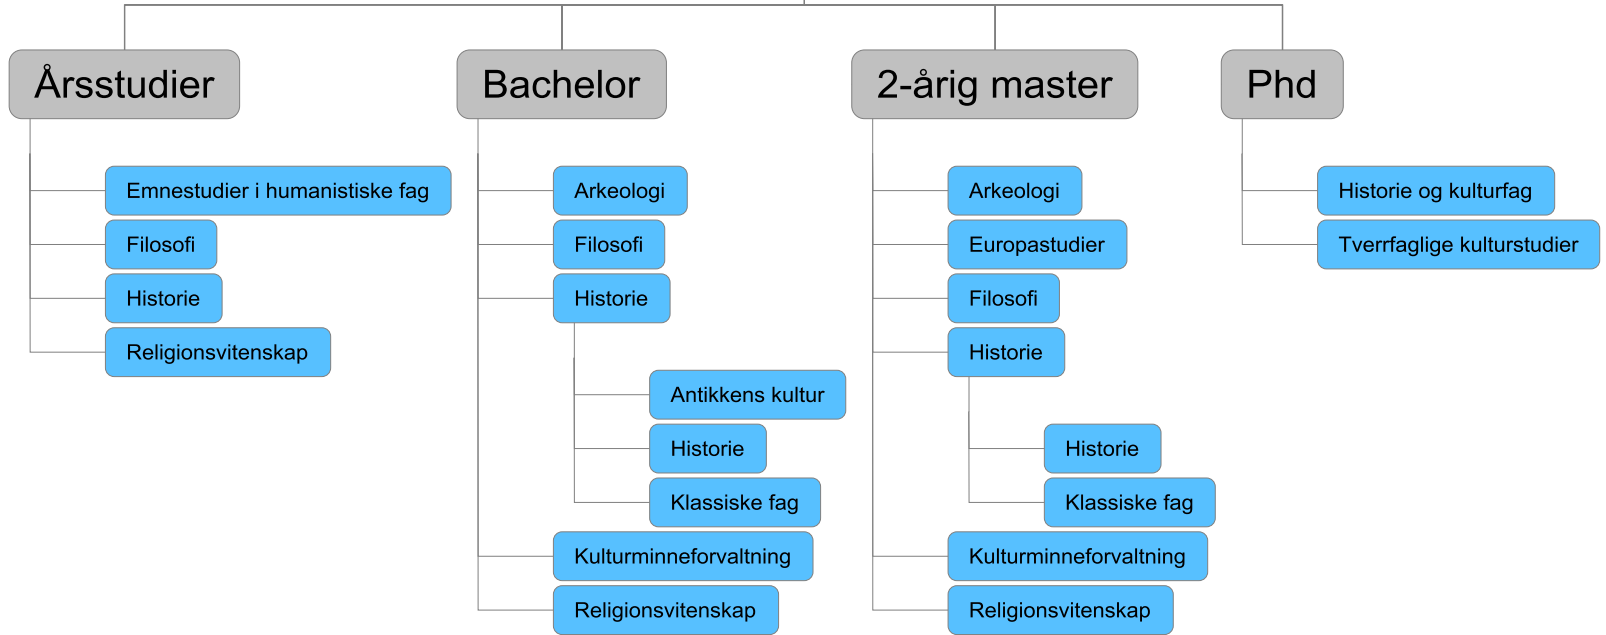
Årsstudier

Emnestudier i humanistiske fag
Filosofi
Historie
Religionsvitenskap

Bachelor

Arkeologi
Filosofi
Historie
Antikkens kultur
Historie
Klassiske fag
Kulturminneforvaltning
Religionsvitenskap

2-årig master

Arkeologi
Europastudier
Filosofi
Historie
Historie
Klassiske fag
Kulturminneforvaltning
Religionsvitenskap

Phd

Historie og kulturfag
Tverrfaglige kulturstudier